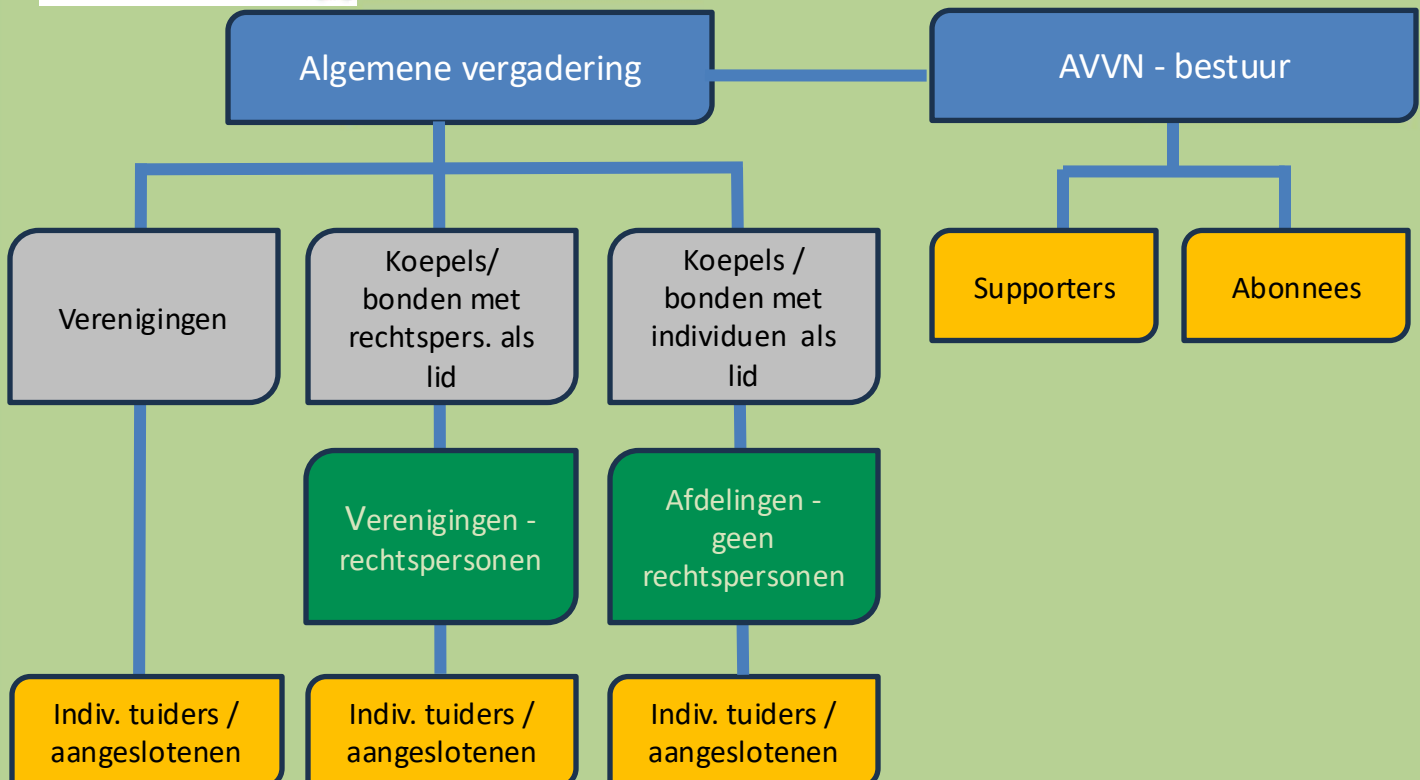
Algemene vergadering

AVVN - bestuur

Verenigingen

Koepels/ bonden met rechtspers. als lid

Koepels / bonden met individuen als lid

Supporters

Abonnees

Verenigingen - rechtspersonen

Afdelingen - geen rechtspersonen

Indiv. tuiders / aangeslotenen

Indiv. tuiders / aangeslotenen

Indiv. tuiders / aangeslotenen